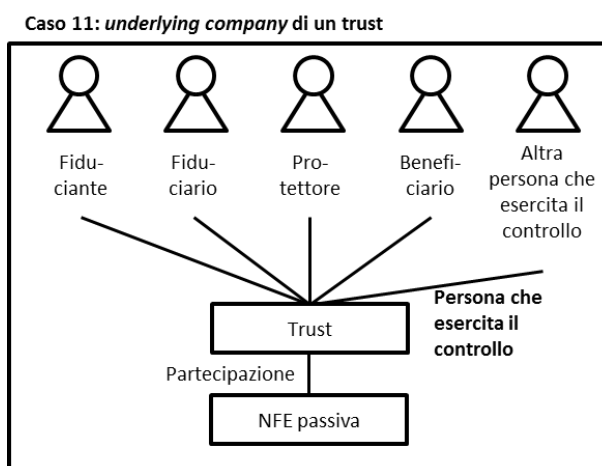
Caso 11: *underlying company* di un trust

Fiduciante

Fiduciario

Protettore

Beneficiario

Altra persona che esercita il controllo

Persona che esercita il controllo

Trust

Partecipazione

NFE passiva